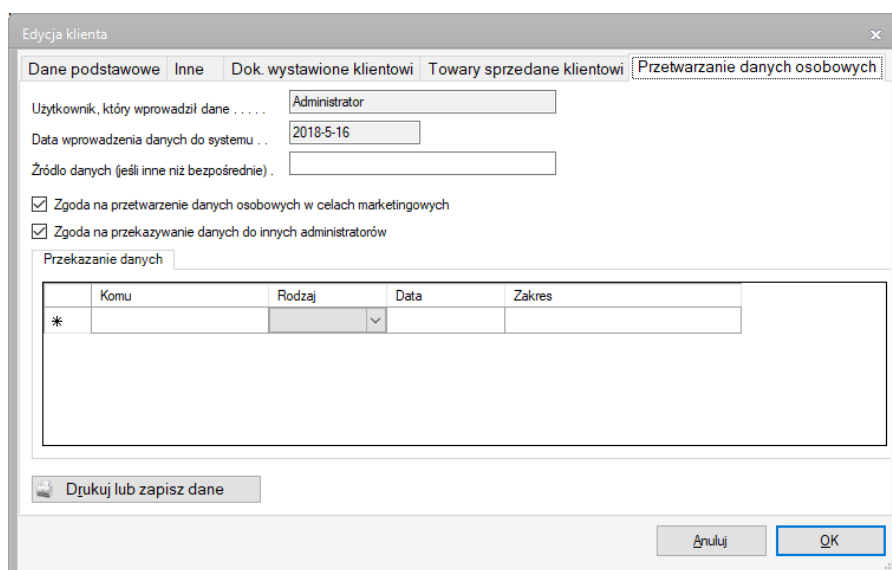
Edycja klienta

×

Dane podstawowe | Inne | Dok. wystawione klientowi | Towary sprzedane klientowi | Przetwarzanie danych osobowych

Użytkownik, który wprowadził dane . . . . . Administrator

Data wprowadzenia danych do systemu . . 2018-5-16

Źródło danych (jeśli inne niż bezpośrednie) .

☑ Zgoda na przetwarzenie danych osobowych w celach marketingowych

☑ Zgoda na przekazywanie danych do innych administratorów

Przekazanie danych

| | Komu | Rodzaj | Data | Zakres |
|---|---|---|---|---|
| * | | | | |

Drukuj lub zapisz dane

Anuluj

OK